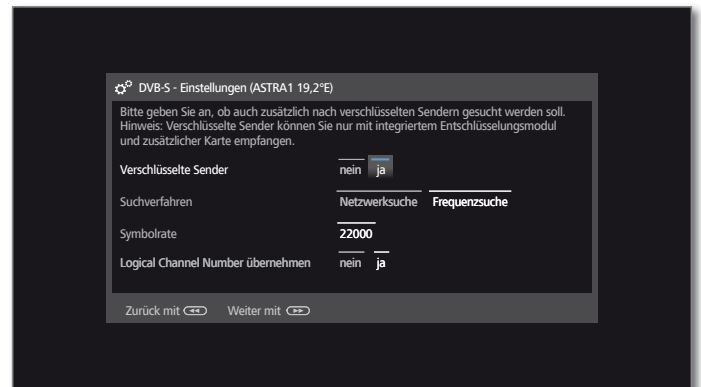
DVB-S - Einstellungen (ASTRA1 19,2°E)

Bitte geben Sie an, ob auch zusätzlich nach verschlüsselten Sendern gesucht werden soll. Hinweis: Verschlüsselte Sender können Sie nur mit integriertem Entschlüsselungsmodul und zusätzlicher Karte empfangen.

Verschlüsselte Sender nein ja

Suchverfahren Netzwerksuche Frequenzsuche

Symbolrate 22000

Logical Channel Number übernehmen nein ja

Zurück mit Weiter mit